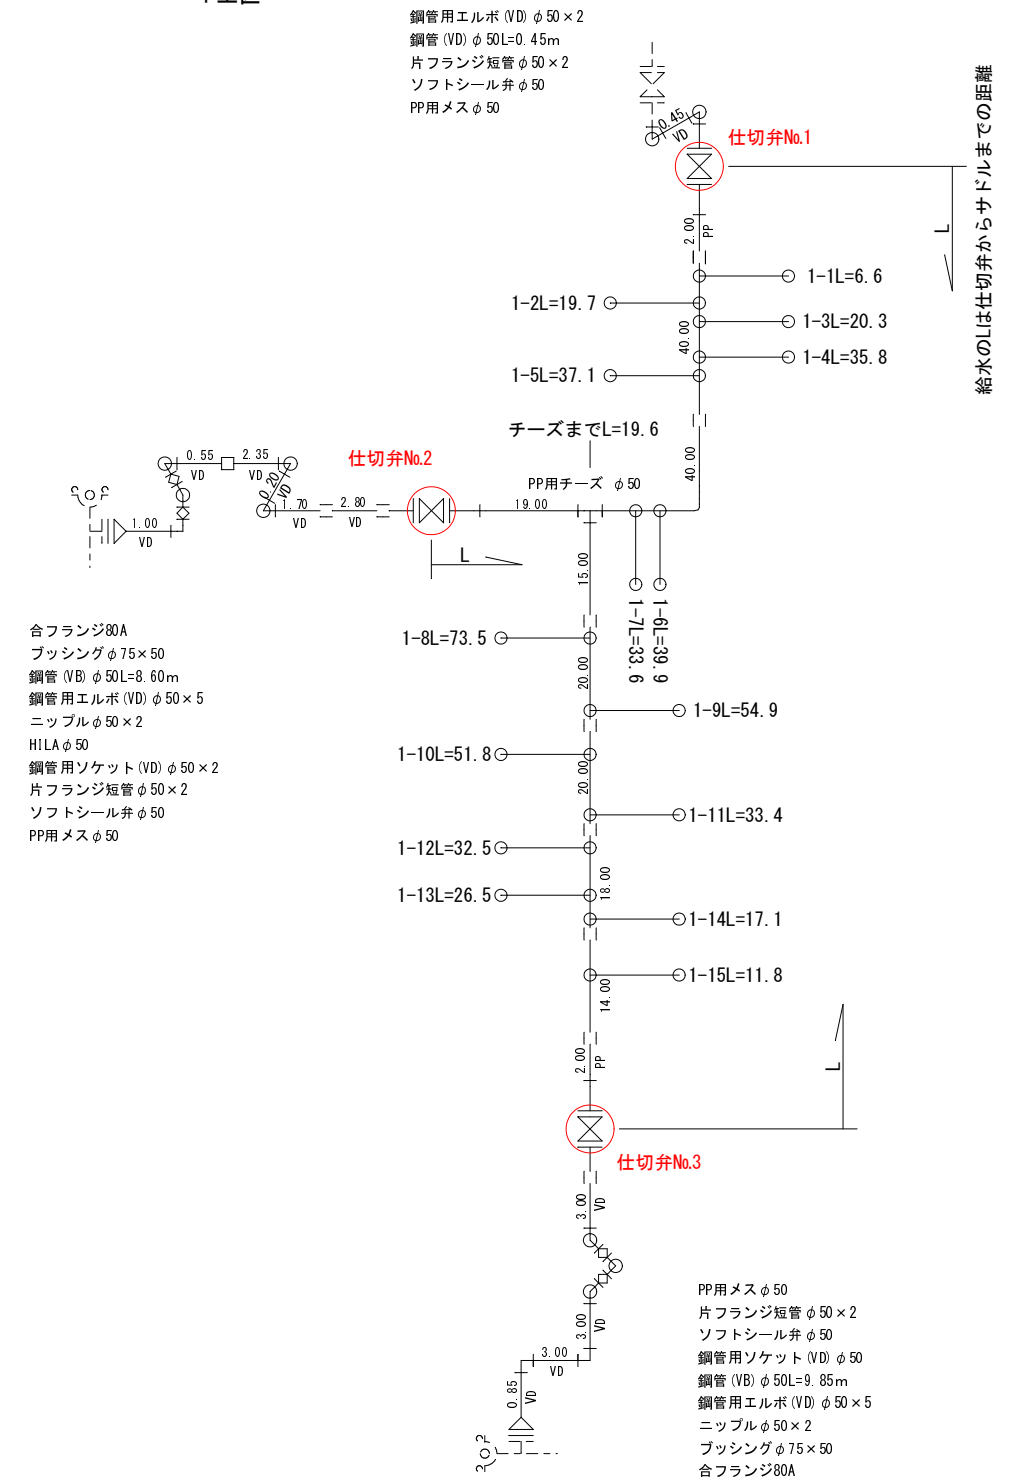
鋼管用エルボ (VD) $\phi$50×2
鋼管 (VD) $\phi$50L=0.45m
片フランジ短管$\phi$50×2
ソフトシール弁$\phi$50
PP用メス$\phi$50

0.45
VD
仕切弁No.1

給水のLは仕切弁からサドルまでの距離

L

2.00
PP

1-1L=6.6
1-2L=19.7
1-3L=20.3
40.00
1-4L=35.8
1-5L=37.1

チーズまでL=19.6

40.00

0.55
VD
2.35
VD
0.20
VD
仕切弁No.2
PP用チーズ $\phi$50
1.00
VD
1.70
VD
2.80
VD
19.00

L

15.00

1-7L=33.6
1-6L=39.9

合フランジ80A
ブッシング$\phi$75×50
鋼管 (VB) $\phi$50L=8.60m
鋼管用エルボ (VD) $\phi$50×5
ニップル$\phi$50×2
HILA$\phi$50
鋼管用ソケット (VD) $\phi$50×2
片フランジ短管$\phi$50×2
ソフトシール弁$\phi$50
PP用メス$\phi$50

1-8L=73.5
20.00
1-9L=54.9
1-10L=51.8
20.00
1-11L=33.4
1-12L=32.5
18.00
1-13L=26.5
1-14L=17.1
1-15L=11.8
14.00

L

2.00
PP

仕切弁No.3

3.00
VD

3.00
VD
3.00
VD
0.85
VD

PP用メス$\phi$50
片フランジ短管$\phi$50×2
ソフトシール弁$\phi$50
鋼管用ソケット (VD) $\phi$50
鋼管 (VB) $\phi$50L=9.85m
鋼管用エルボ (VD) $\phi$50×5
ニップル$\phi$50×2
ブッシング$\phi$75×50
合フランジ80A